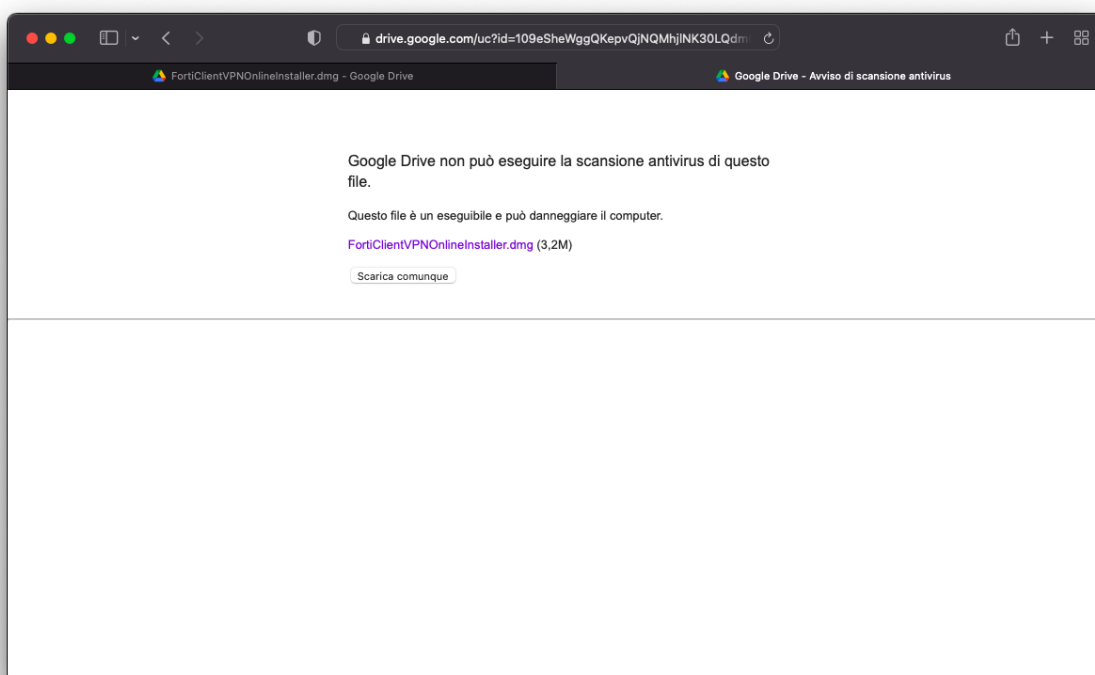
drive.google.com/uc?id=109eSheWggQKepvQjNQMhjlNK30LQdm

FortiClientVPNOnlineInstaller.dmg - Google Drive

Google Drive - Avviso di scansione antivirus

Google Drive non può eseguire la scansione antivirus di questo file.

Questo file è un eseguibile e può danneggiare il computer.

FortiClientVPNOnlineInstaller.dmg (3,2M)

Scarica comunque